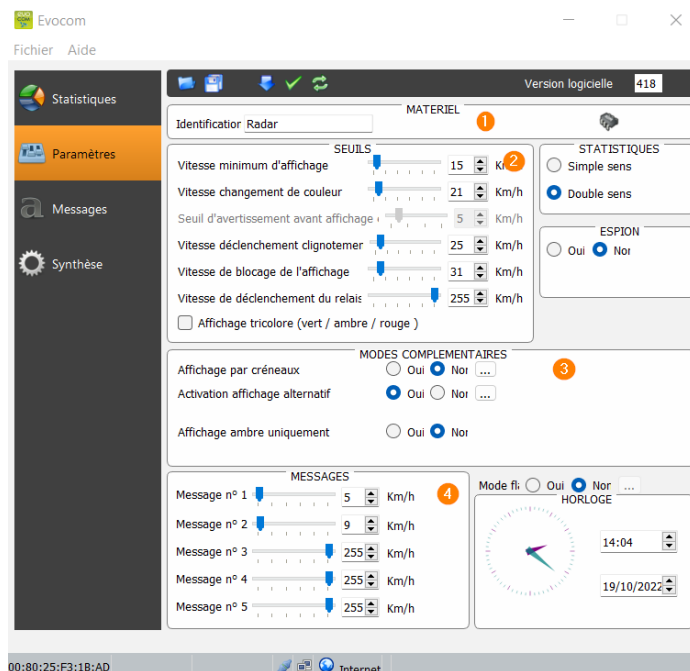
Evocom

Fichier Aide

Statistiques

Paramètres

Messages

Synthèse

Version logicielle 418

MATERIEL

Identificatior Radar

1

SEUILS

2

Vitesse minimum d'affichage 15 Km/h

Vitesse changement de couleur 21 Km/h

Seuil d'avertissement avant affichage 5 Km/h

Vitesse déclenchement clignotemer 25 Km/h

Vitesse de blocage de l'affichage 31 Km/h

Vitesse de déclenchement du relais 255 Km/h

Affichage tricolore (vert / ambre / rouge )

STATISTIQUES

Simple sens

Double sens

ESPION

Oui Nor

MODES COMPLEMENTAIRES

3

Affichage par créneaux Oui Nor ...

Activation affichage alternatif Oui Nor ...

Affichage ambre uniquement Oui Nor

MESSAGES

4

Message n° 1 5 Km/h

Message n° 2 9 Km/h

Message n° 3 255 Km/h

Message n° 4 255 Km/h

Message n° 5 255 Km/h

Mode fl Oui Nor ...

HORLOGE

14:04

19/10/2022

00:80:25:F3:1B:AD

Internet